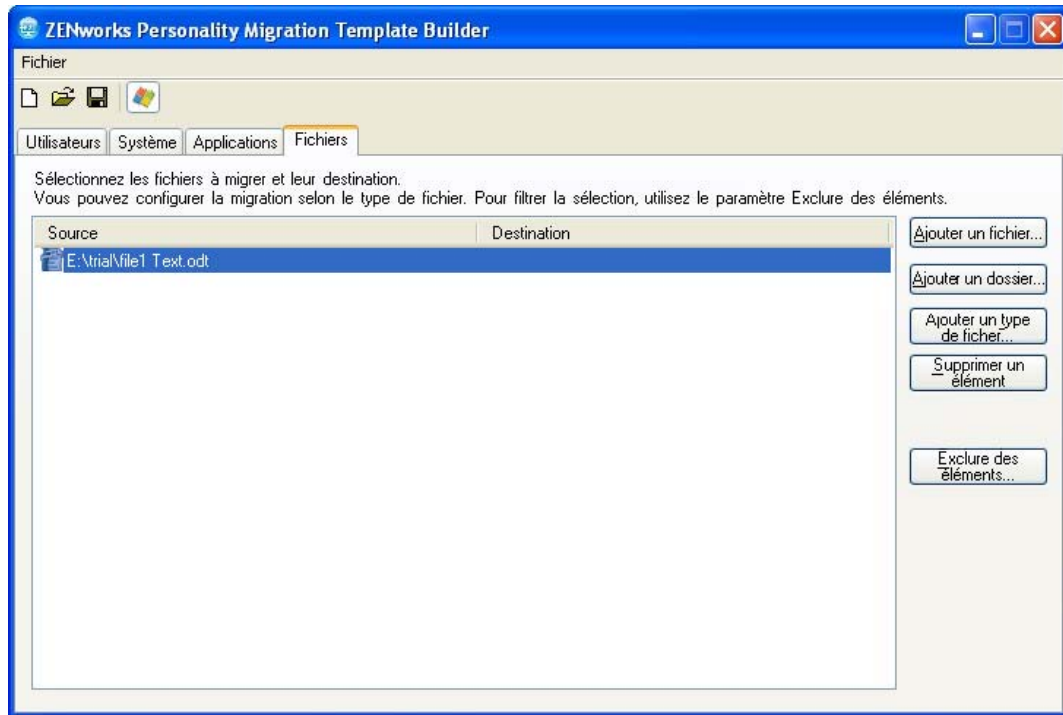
ZENworks Personality Migration Template Builder

Fichier

Utilisateurs | Système | Applications | Fichiers

Sélectionnez les fichiers à migrer et leur destination.
Vous pouvez configurer la migration selon le type de fichier. Pour filtrer la sélection, utilisez le paramètre Exclure des éléments.

| Source | Destination |
|---|---|
| E:\trial\file1 Text.odt | |

Ajouter un fichier...

Ajouter un dossier...

Ajouter un type de ficher...

Supprimer un élément

Exclure des éléments...